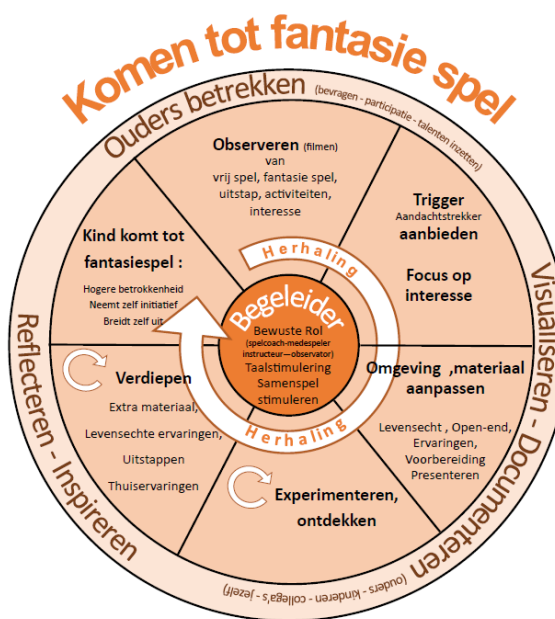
Komen tot fantasie spel

Ouders betrekken (bevragen - participatie - talenten inzetten)

Observeren (filmen) van vrij spel, fantasie spel, uitstap, activiteiten, interesse

Trigger Aandachtstrekker aanbieden

Focus op interesse

Kind komt tot fantasiespel :

Hogere betrokkenheid
Neemt zelf initiatief
Breidt zelf uit

Herhaling

Begeleider
Bewuste Rol
(spelcoach-medespeler instructeur—observator)
Taalstimulering
Samenspel stimuleren

Herhaling

Omgeving ,materiaal aanpassen

Levensecht , Open-end, Ervaringen, Voorbereiding Presenteren

Verdiepen

Extra materiaal, Levensechte ervaringen, Uitstappen Thuiservaringen

Experimenteren, ontdekken

Visualiseren - Documenteren (ouders - kinderen - collega's - jezelf)

Reflecteren - Inspireren